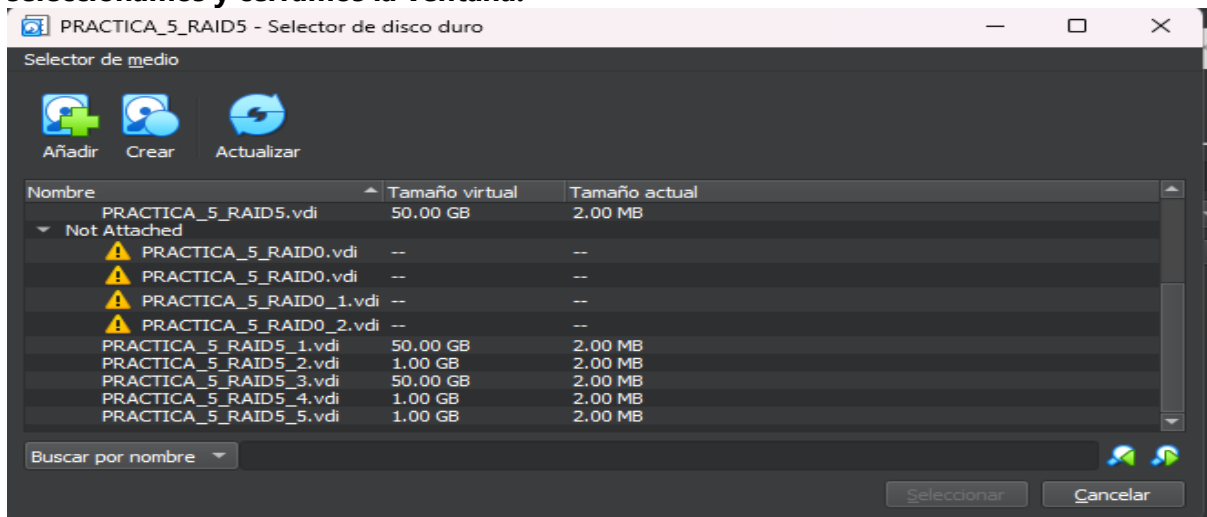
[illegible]

PRACTICA_5_RAID5 - Selector de disco duro

Selector de medio

Añadir Crear Actualizar

| Nombre | Tamaño virtual | Tamaño actual |
|---|---|---|
| PRACTICA_5_RAID5.vdi | 50.00 GB | 2.00 MB |
| Not Attached | | |
| PRACTICA_5_RAID0.vdi | -- | -- |
| PRACTICA_5_RAID0.vdi | -- | -- |
| PRACTICA_5_RAID0_1.vdi | -- | -- |
| PRACTICA_5_RAID0_2.vdi | -- | -- |
| PRACTICA_5_RAID5_1.vdi | 50.00 GB | 2.00 MB |
| PRACTICA_5_RAID5_2.vdi | 1.00 GB | 2.00 MB |
| PRACTICA_5_RAID5_3.vdi | 50.00 GB | 2.00 MB |
| PRACTICA_5_RAID5_4.vdi | 1.00 GB | 2.00 MB |
| PRACTICA_5_RAID5_5.vdi | 1.00 GB | 2.00 MB |

Buscar por nombre

Seleccionar Cancelar